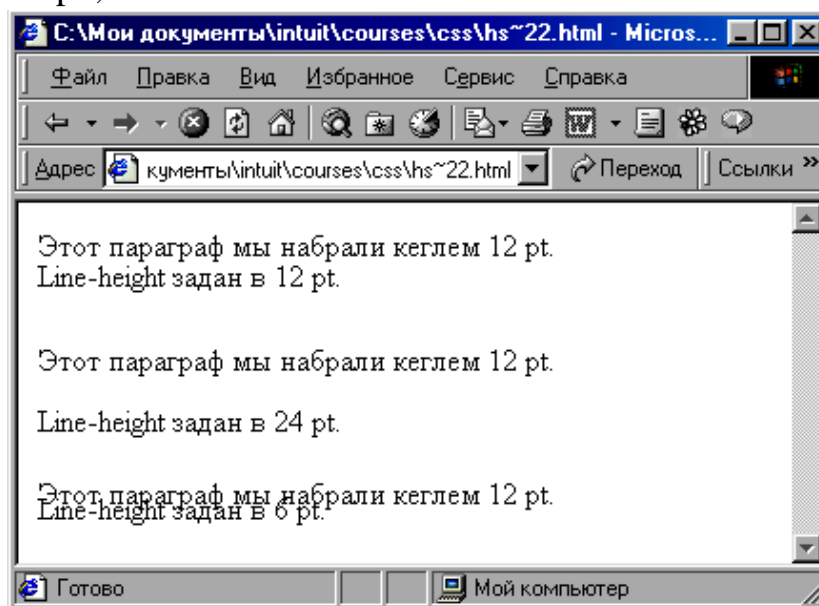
C:\Мои документы\intuit\courses\css\hs~22.html - Micros...

Файл Правка Вид Избранное Сервис Справка

Адрес кументы\intuit\courses\css\hs~22.html Переход Ссылки »

Этот параграф мы набрали кеглем 12 pt.
Line-height задан в 12 pt.

Этот параграф мы набрали кеглем 12 pt.

Line-height задан в 24 pt.

Этот параграф мы набрали кеглем 12 pt.
Line-height задан в 6 pt.

Готово Мой компьютер